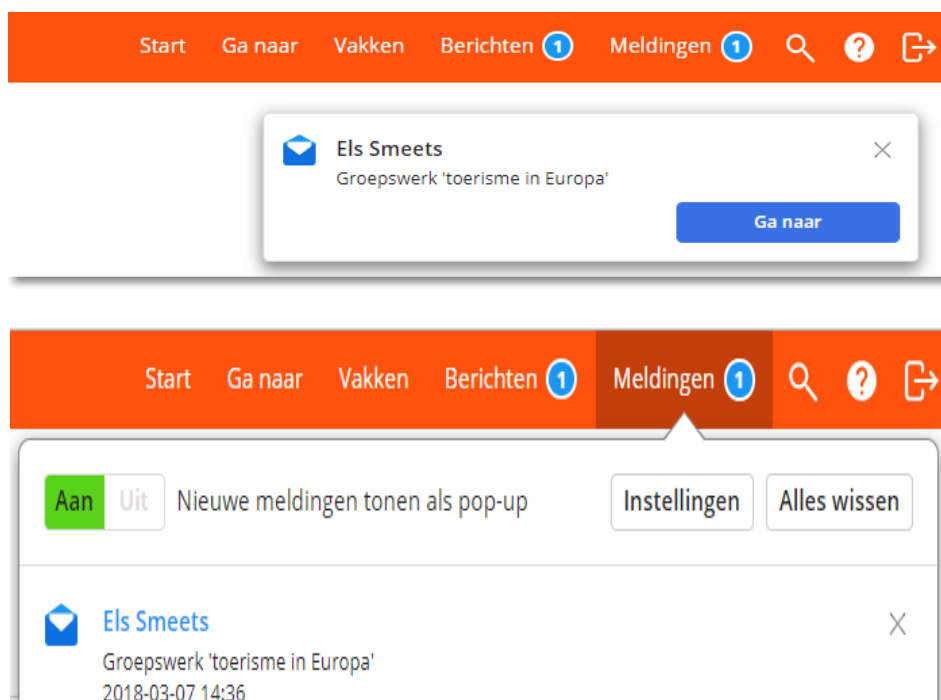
Start Ga naar Vakken Berichten 1 Meldingen 1

Els Smeets
Groepswerk 'toerisme in Europa'

Ga naar

Start Ga naar Vakken Berichten 1 Meldingen 1

Aan Uit Nieuwe meldingen tonen als pop-up

Instellingen Alles wissen

Els Smeets
Groepswerk 'toerisme in Europa'
2018-03-07 14:36